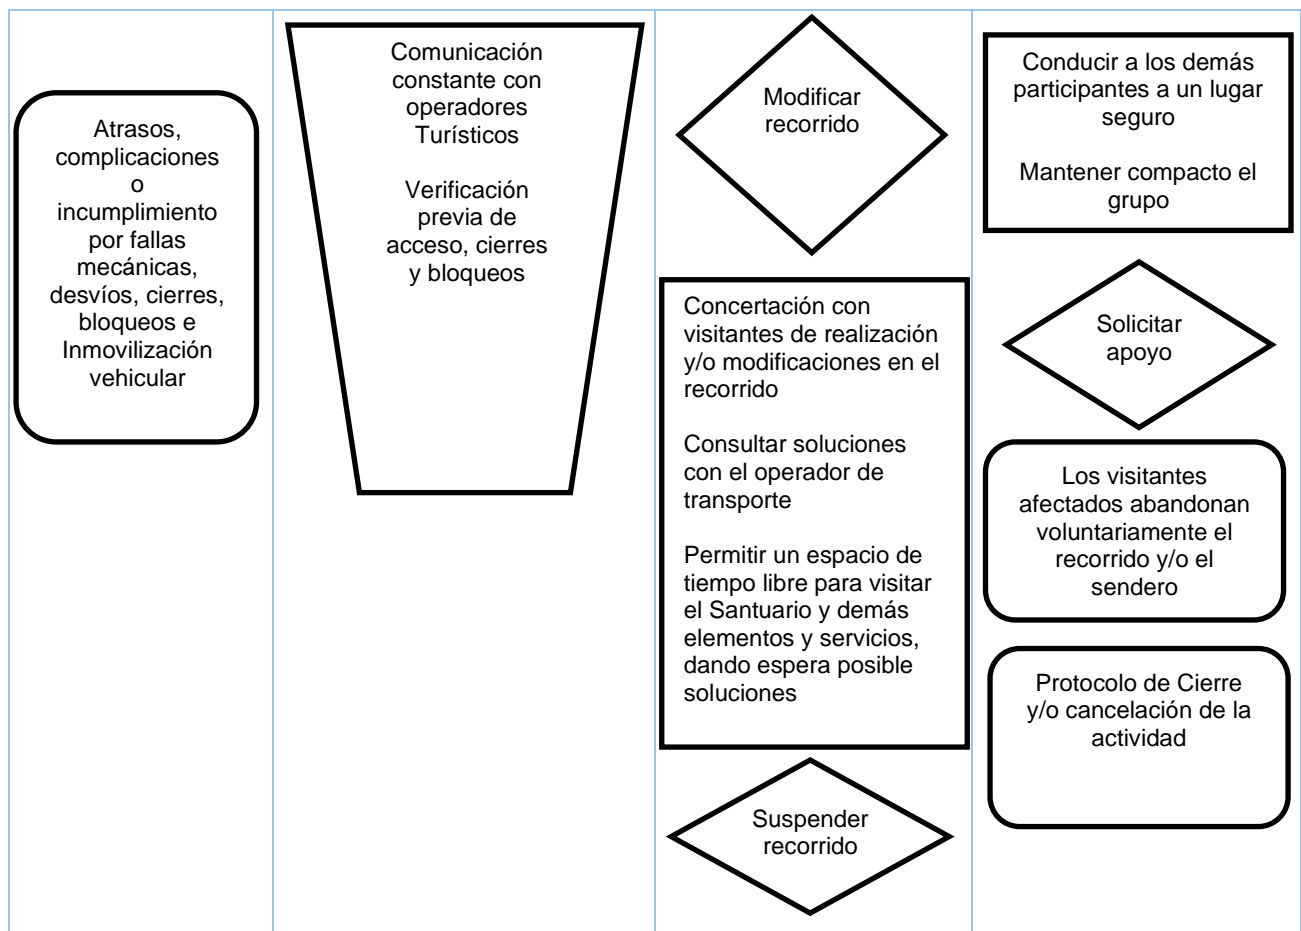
Atrasos, complicaciones o incumplimiento por fallas mecánicas, desvíos, cierres, bloqueos e Inmovilización vehicular

Comunicación constante con operadores Turísticos

Verificación previa de acceso, cierres y bloqueos

Modificar recorrido

Concertación con visitantes de realización y/o modificaciones en el recorrido

Consultar soluciones con el operador de transporte

Permitir un espacio de tiempo libre para visitar el Santuario y demás elementos y servicios, dando espera posible soluciones

Suspender recorrido

Conducir a los demás participantes a un lugar seguro

Mantener compacto el grupo

Solicitar apoyo

Los visitantes afectados abandonan voluntariamente el recorrido y/o el sendero

Protocolo de Cierre y/o cancelación de la actividad